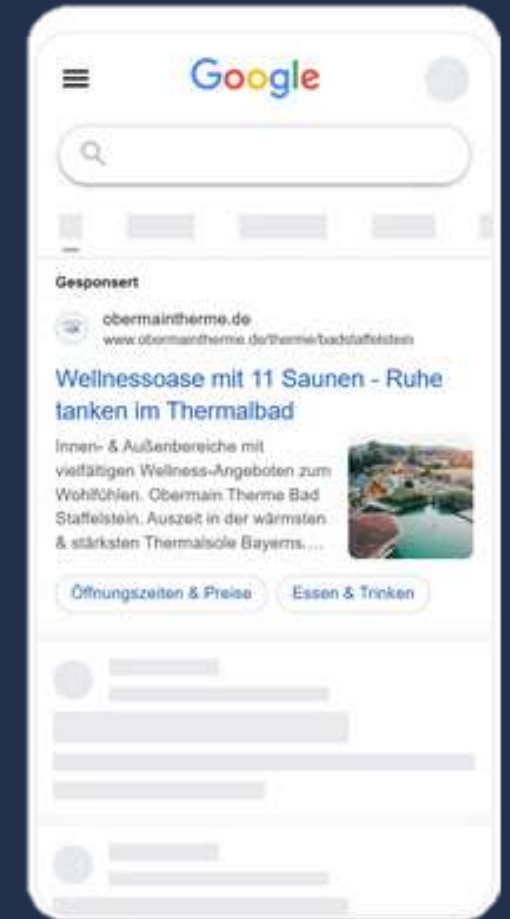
Google

Gesponsert

obermaintherme.de
www.obermaintherme.de/therme/badstaffelstein

Wellnessoase mit 11 Saunen - Ruhe tanken im Thermalbad

Innen- & Außenbereiche mit vielfältigen Wellness-Angeboten zum Wohlfühlen. Obermain Therme Bad Staffelstein. Auszeit in der wärmsten & stärksten Thermalsole Bayerns....

Öffnungszeiten & Preise

Essen & Trinken